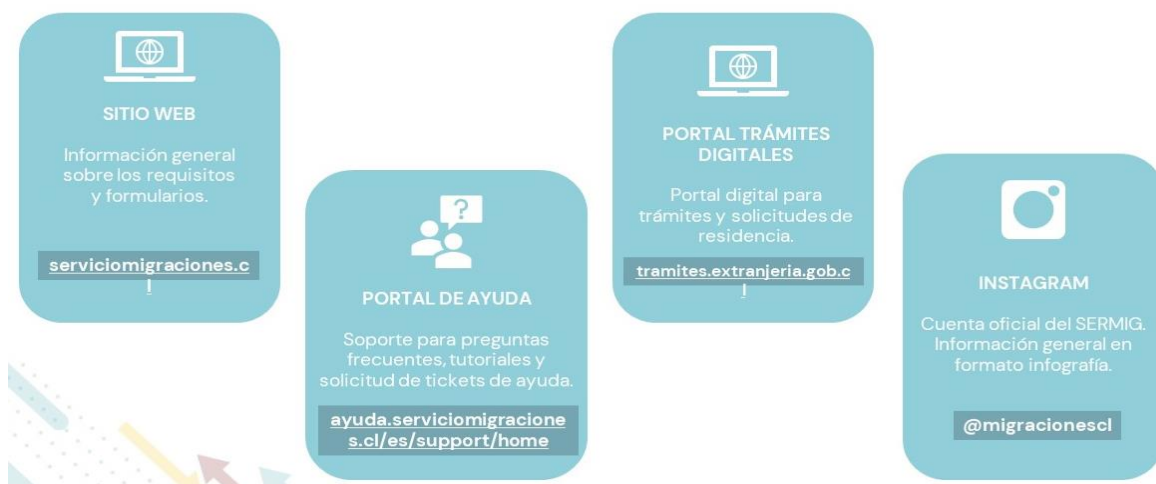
SITIO WEB

Información general sobre los requisitos y formularios.

serviciomigraciones.cl

PORTAL DE AYUDA

Soporte para preguntas frecuentes, tutoriales y solicitud de tickets de ayuda.

ayuda.serviciomigraciones.cl/es/support/home

PORTAL TRÁMITES DIGITALES

Portal digital para trámites y solicitudes de residencia.

tramites.extranjeria.gob.cl

INSTAGRAM

Cuenta oficial del SERMIG. Información general en formato infografía.

@migracionescl